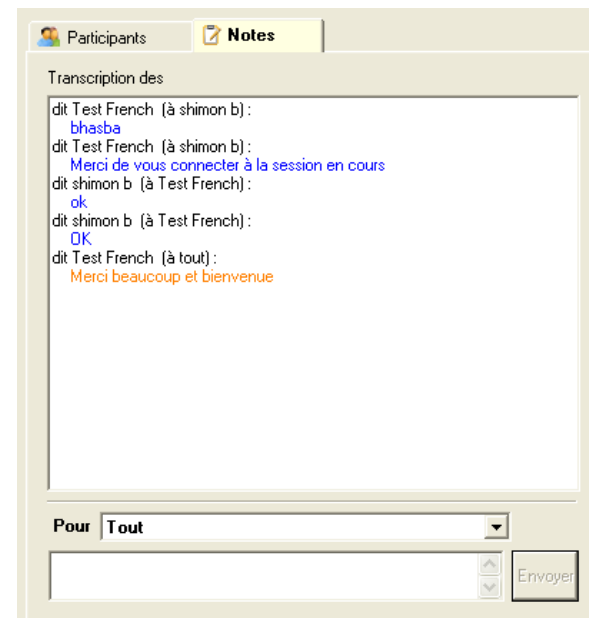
Participants Notes

Transcription des

dit Test French (à shimon b) :
bhasba
dit Test French (à shimon b) :
Merci de vous connecter à la session en cours
dit shimon b (à Test French) :
ok
dit shimon b (à Test French) :
OK
dit Test French (à tout) :
Merci beaucoup et bienvenue

Pour Tout

Envoyer